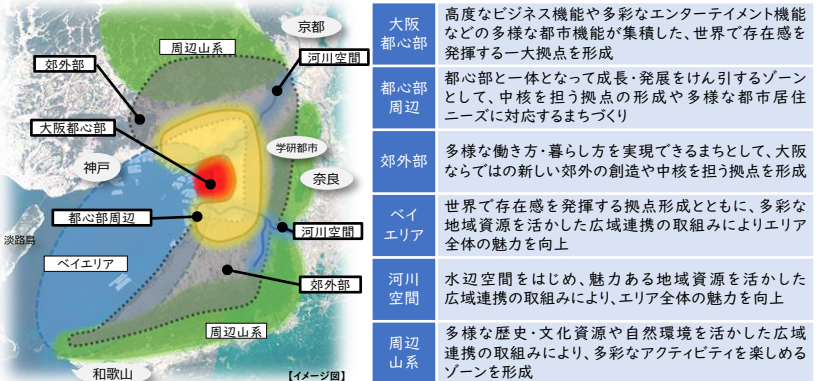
京都
周辺山系
河川空間
郊外部
大阪都心部
学研都市
神戸
奈良
都心部周辺
河川空間
淡路島
ベイエリア
郊外部
周辺山系
和歌山
【イメージ図】

| 大阪都心部 | 高度なビジネス機能や多彩なエンターテイメント機能などの多様な都市機能が集積した、世界で存在感を発揮する一大拠点を形成 |
|---|---|
| 都心部周辺 | 都心部と一体となって成長・発展をけん引するゾーンとして、中核を担う拠点の形成や多様な都市居住ニーズに対応するまちづくり |
| 郊外部 | 多様な働き方・暮らし方を実現できるまちとして、大阪ならではの新しい郊外の創造や中核を担う拠点を形成 |
| ベイエリア | 世界で存在感を発揮する拠点形成とともに、多彩な地域資源を活かした広域連携の取組みによりエリア全体の魅力を向上 |
| 河川空間 | 水辺空間をはじめ、魅力ある地域資源を活かした広域連携の取組みにより、エリア全体の魅力を向上 |
| 周辺山系 | 多様な歴史・文化資源や自然環境を活かした広域連携の取組みにより、多彩なアクティビティを楽しめるゾーンを形成 |